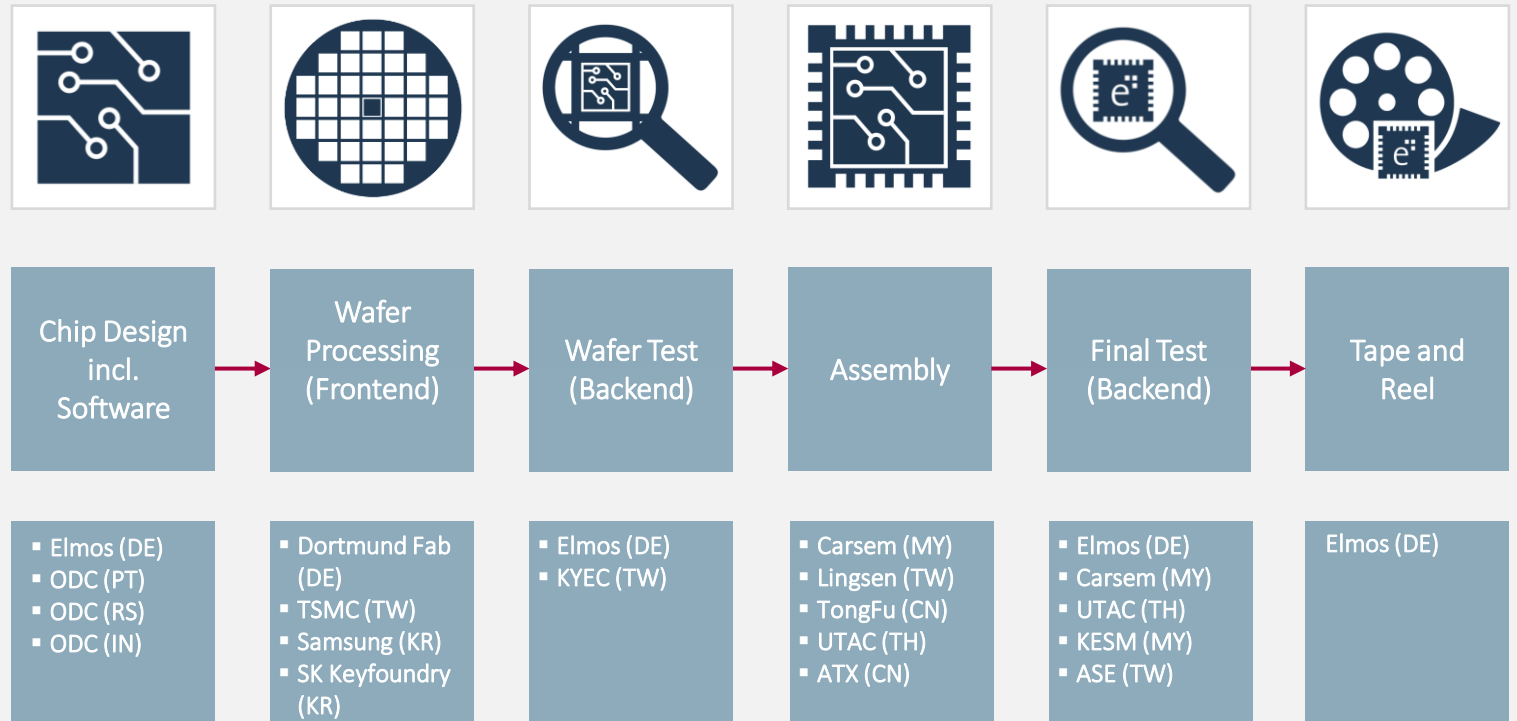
e

e

Chip Design incl. Software

Wafer Processing (Frontend)

Wafer Test (Backend)

Assembly

Final Test (Backend)

Tape and Reel

- Elmos (DE)
- ODC (PT)
- ODC (RS)
- ODC (IN)

- Dortmund Fab (DE)
- TSMC (TW)
- Samsung (KR)
- SK Keyfoundry (KR)

- Elmos (DE)
- KYEC (TW)

- Carsem (MY)
- Lingsen (TW)
- TongFu (CN)
- UTAC (TH)
- ATX (CN)

- Elmos (DE)
- Carsem (MY)
- UTAC (TH)
- KESM (MY)
- ASE (TW)

Elmos (DE)